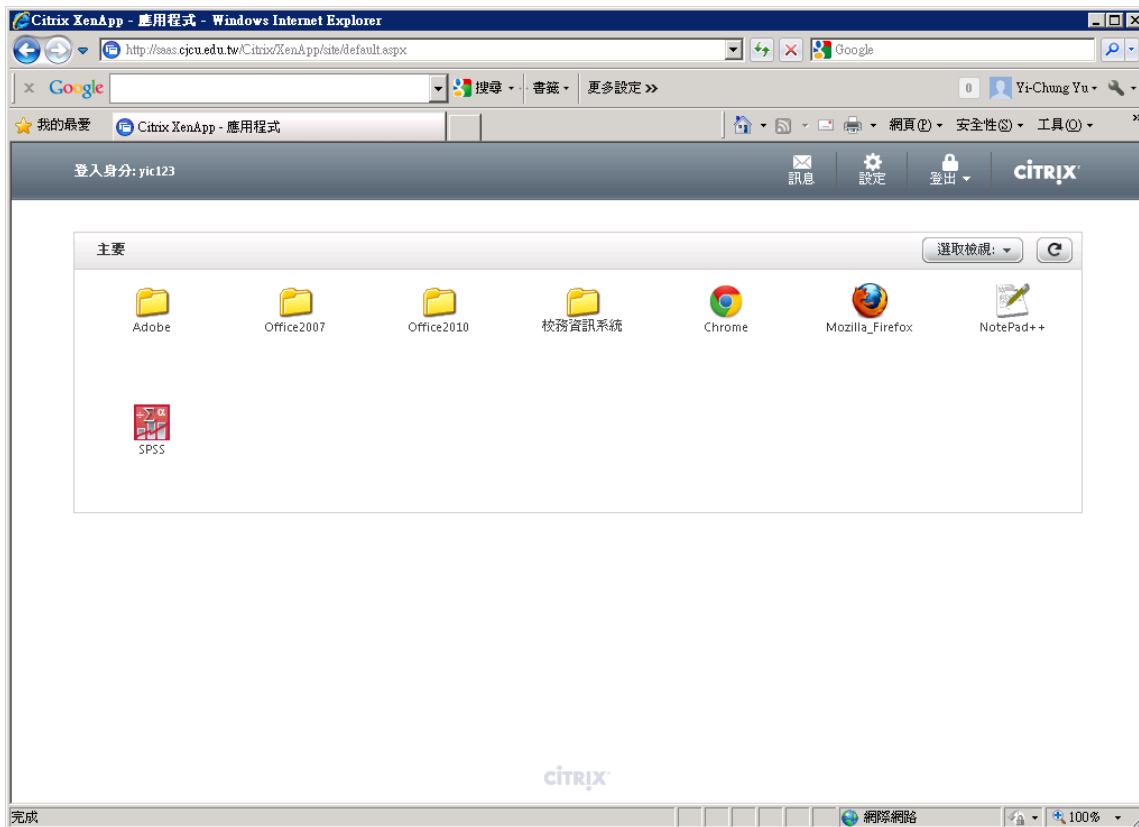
Citrix XenApp - 應用程式 - Windows Internet Explorer

http://saas.cjcu.edu.tw/Citrix/XenApp/site/default.aspx

Google

Google 搜尋 書籤 更多設定 »

0 Yi-Chung Yu

我的最愛 Citrix XenApp - 應用程式

網頁(P) 安全性(S) 工具(O)

登入身分: yic123

訊息 設定 登出

CITRIX

主要

選取檢視:

Adobe

Office2007

Office2010

校務資訊系統

Chrome

Mozilla_Firefox

NotePad++

SPSS

CITRIX

完成

網際網路

100%